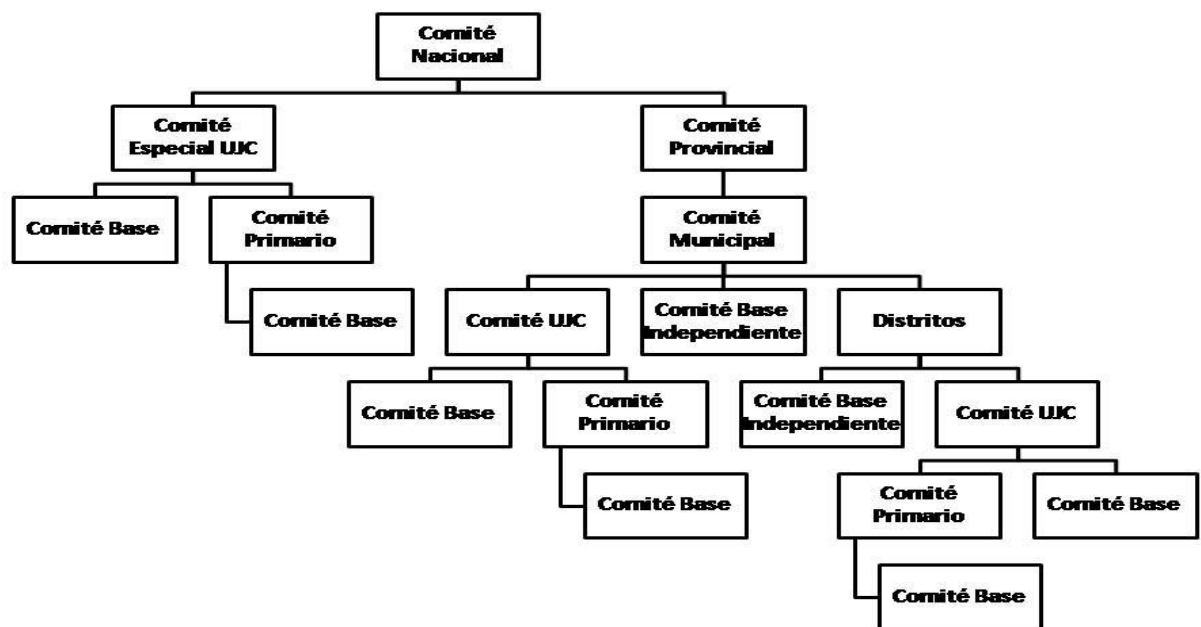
Comité Nacional

Comité Especial UJC

Comité Provincial

Comité Base

Comité Primario

Comité Base

Comité Municipal

Comité UJC

Comité Base Independiente

Distritos

Comité Base

Comité Primario

Comité Base

Comité Base Independiente

Comité UJC

Comité Primario

Comité Base

Comité Base